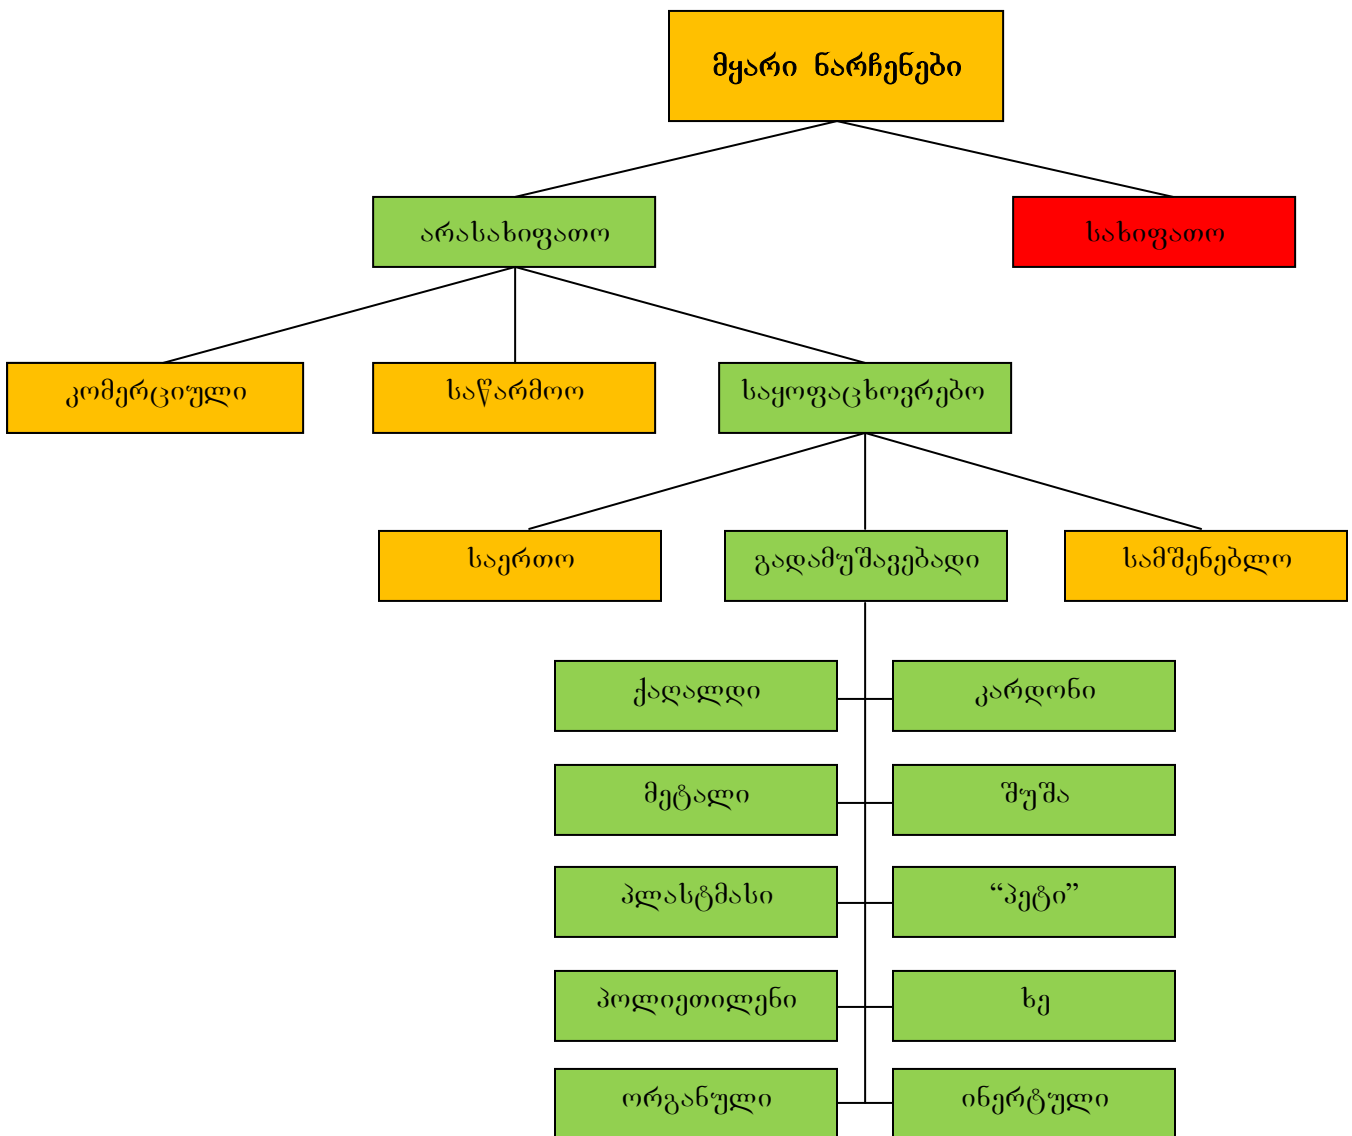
მყარი ნარჩენები

არასახიფათო

სახიფათო

კომერციული

საწარმოო

საყოფაცხოვრებო

საერთო

გადამუშავებადი

სამშენებლო

ქაღალდი

კარდონი

მეტალი

შუშა

პლასტმასი

"პეტი"

პოლიეთილენი

ხე

ორგანული

ინერტული